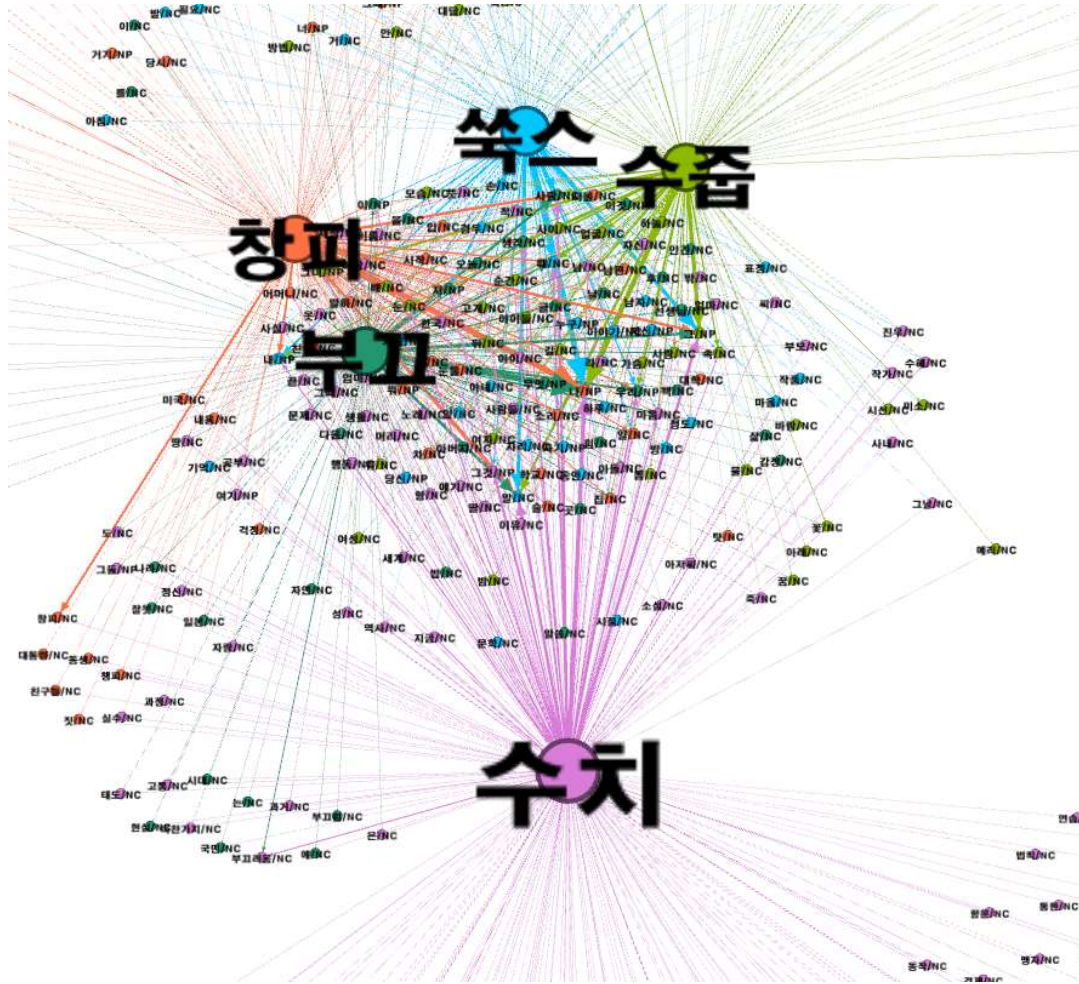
쑥스
수줍
창피
부끄
수치

이/NC
거기/NP
당시/NC
아침/NC
너/NP
방법/NC
안/NC
대회/NC
모습/NC
손/NC
사람/NC
자신/NC
인간/NC
표정/NC
어머니/NC
말씀/NC
사실/NC
나/NP
문제/NC
생활/NC
노래/NC
사람들/NC
우리/NP
마음/NC
가슴/NC
얼굴/NC
부모/NC
작가/NC
수레/NC
진우/NC
시선/NC
미소/NC
사내/NC
작품/NC
마음/NC
바람/NC
감정/NC
물/NC
그녀/NC
예레/NC
꽃/NC
하례/NC
꿈/NC
죽/NC
얘기/NC
당신/NP
그것/NP
이유/NC
속/NC
집/NC
아저씨/NC
소설/NC
사정/NC
여성/NC
세계/NC
밤/NC
역사/NC
지금/NC
문학/NC
자연/NC
정신/NC
일본/NC
자세/NC
걱정/NC
여기/NP
가역/NC
공부/NC
내용/NC
미국/NC
도/NC
그들/NP
나라/NC
창피/NC
대통령/NC
동생/NC
행피/NC
친구들/NC
짓/NC
실수/NC
과정/NC
시대/NC
고통/NC
태도/NC
논/NC
과거/NC
부끄럼/NC
현실/NC
국민/NC
부끄러움/NC
예외/NC
은/NC
범죄/NC
동물/NC
양심/NC
행자/NC